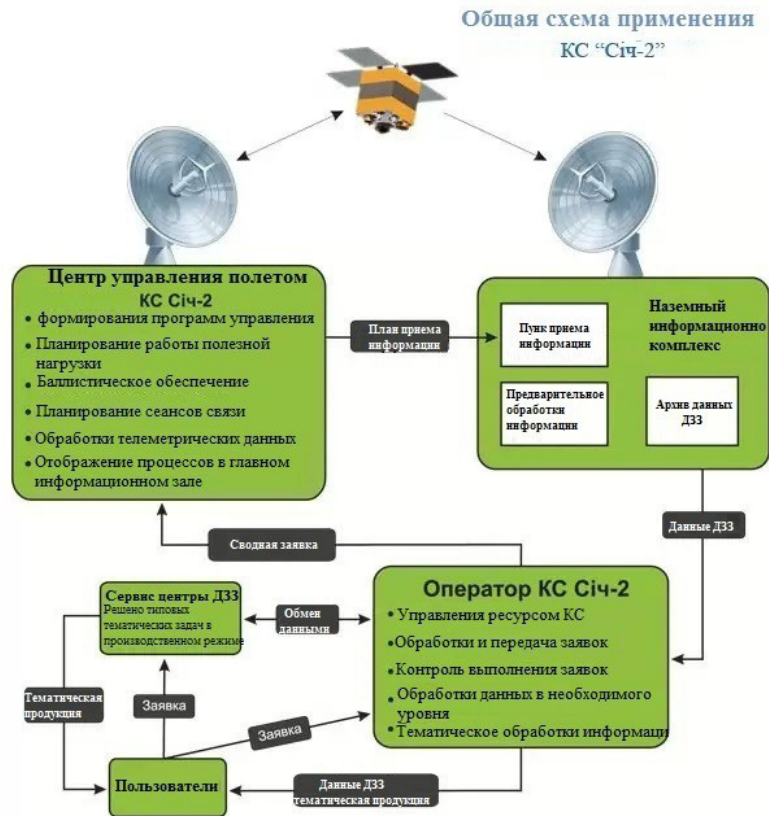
Общая схема применения
КС "Січ-2"

Центр управления полетом
КС Січ-2
• формирования программ управления
• Планирование работы полезной нагрузки
• Баллистическое обеспечение
• Планирование сеансов связи
• Обработки телеметрических данных
• Отображение процессов в главном информационном зале

План приема информации

Наземный информационно комплекс
Пунк приема информации
Предварительное обработки информации
Архив данных ДЗЗ

Данные ДЗЗ

Сводная заявка

Сервис центры ДЗЗ
Решено типовых тематических задач в производственном режиме

Обмен данными

Оператор КС Січ-2
• Управления ресурсом КС
•Обработки и передача заявок
• Контроль выполнения заявок
• Обработки данных в необходимого уровня
•Тематическое обработки информации

Тематическая продукция

Заявка

Заявка

Пользователи

Данные ДЗЗ
тематическая продукция